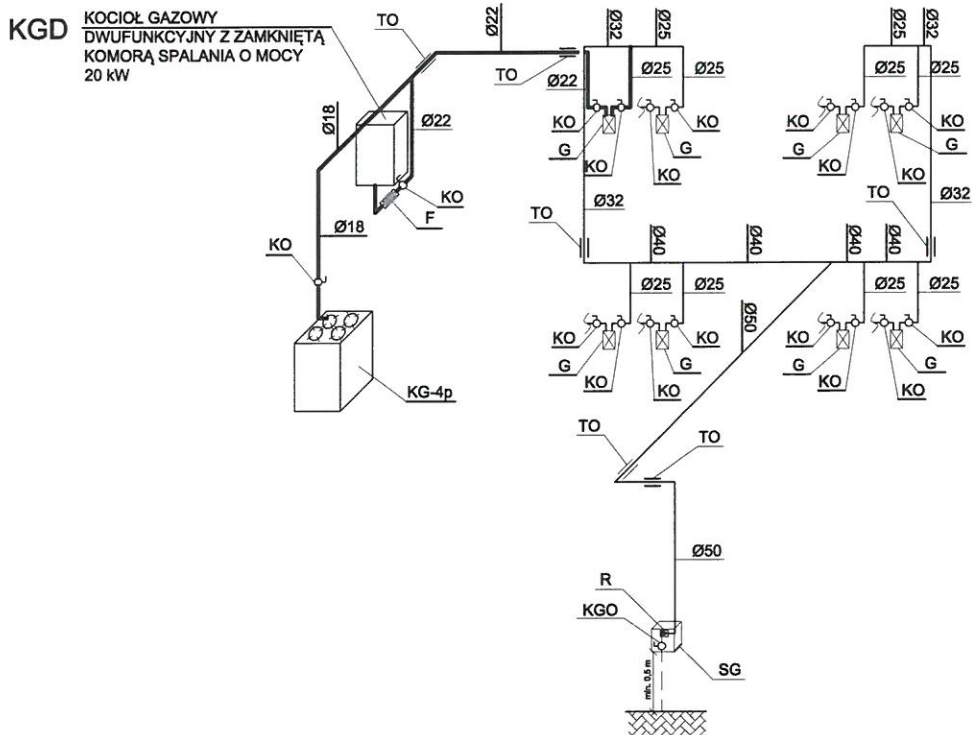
KGD KOCIOŁ GAZOWY
DWUFUNKCYJNY Z ZAMKNIĘTĄ KOMORĄ SPALANIA O MOCY 20 kW

TO
Ø22
Ø32
Ø25
Ø25
Ø32
TO
Ø22
Ø25
Ø25
Ø25
Ø25
Ø18
Ø22
KO
KO
KO
KO
G
G
G
G
KO
KO
KO
KO
KO
F
TO
TO
Ø32
Ø32
Ø18
KO
Ø40
Ø40
Ø40
Ø40
Ø25
Ø25
Ø25
Ø25
Ø50
KO
KO
KO
KO
G
G
G
G
KO
KO
KO
KO
KG-4p
TO
TO
Ø50
R
KGO
SG
min. 0,5 m